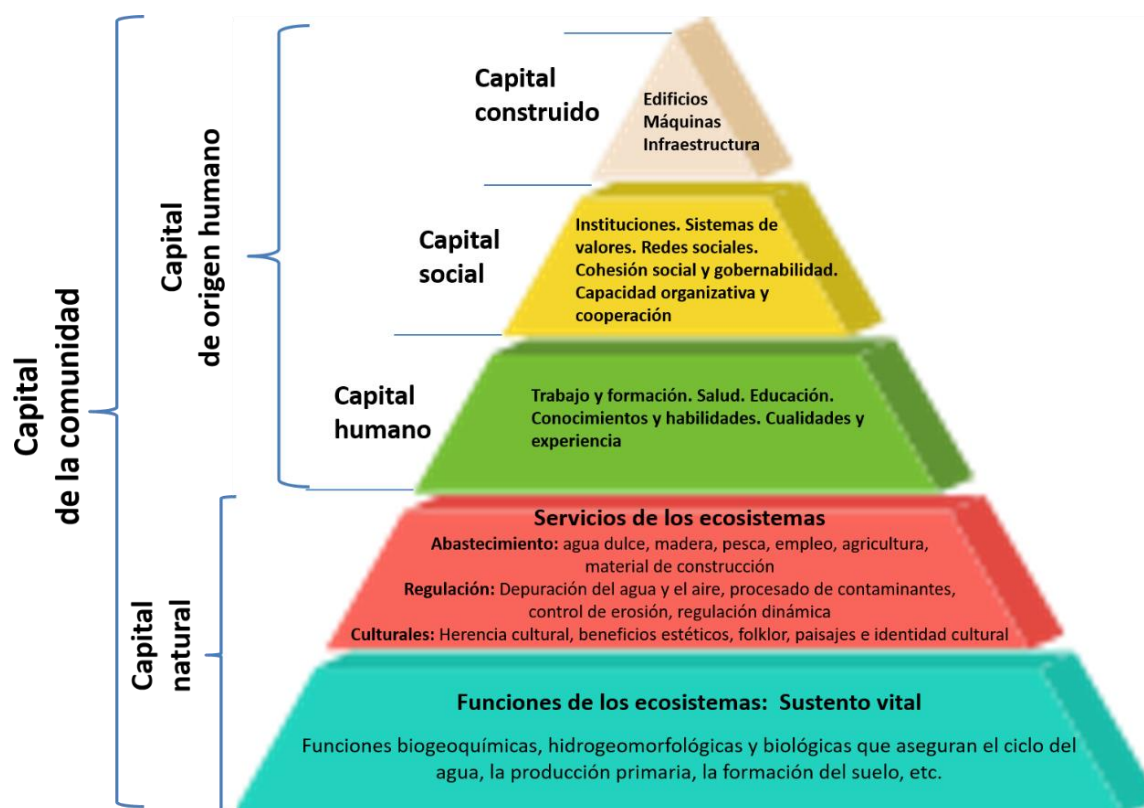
Capital de la comunidad

Capital de origen humano

Capital construido

Edificios
Máquinas
Infraestructura

Capital social

Instituciones. Sistemas de valores. Redes sociales. Cohesión social y gobernabilidad. Capacidad organizativa y cooperación

Capital humano

Trabajo y formación. Salud. Educación. Conocimientos y habilidades. Cualidades y experiencia

Capital natural

Servicios de los ecosistemas

Abastecimiento: agua dulce, madera, pesca, empleo, agricultura, material de construcción

Regulación: Depuración del agua y el aire, procesado de contaminantes, control de erosión, regulación dinámica

Culturales: Herencia cultural, beneficios estéticos, folklor, paisajes e identidad cultural

Funciones de los ecosistemas: Sustento vital

Funciones biogeoquímicas, hidrogeomorfológicas y biológicas que aseguran el ciclo del agua, la producción primaria, la formación del suelo, etc.